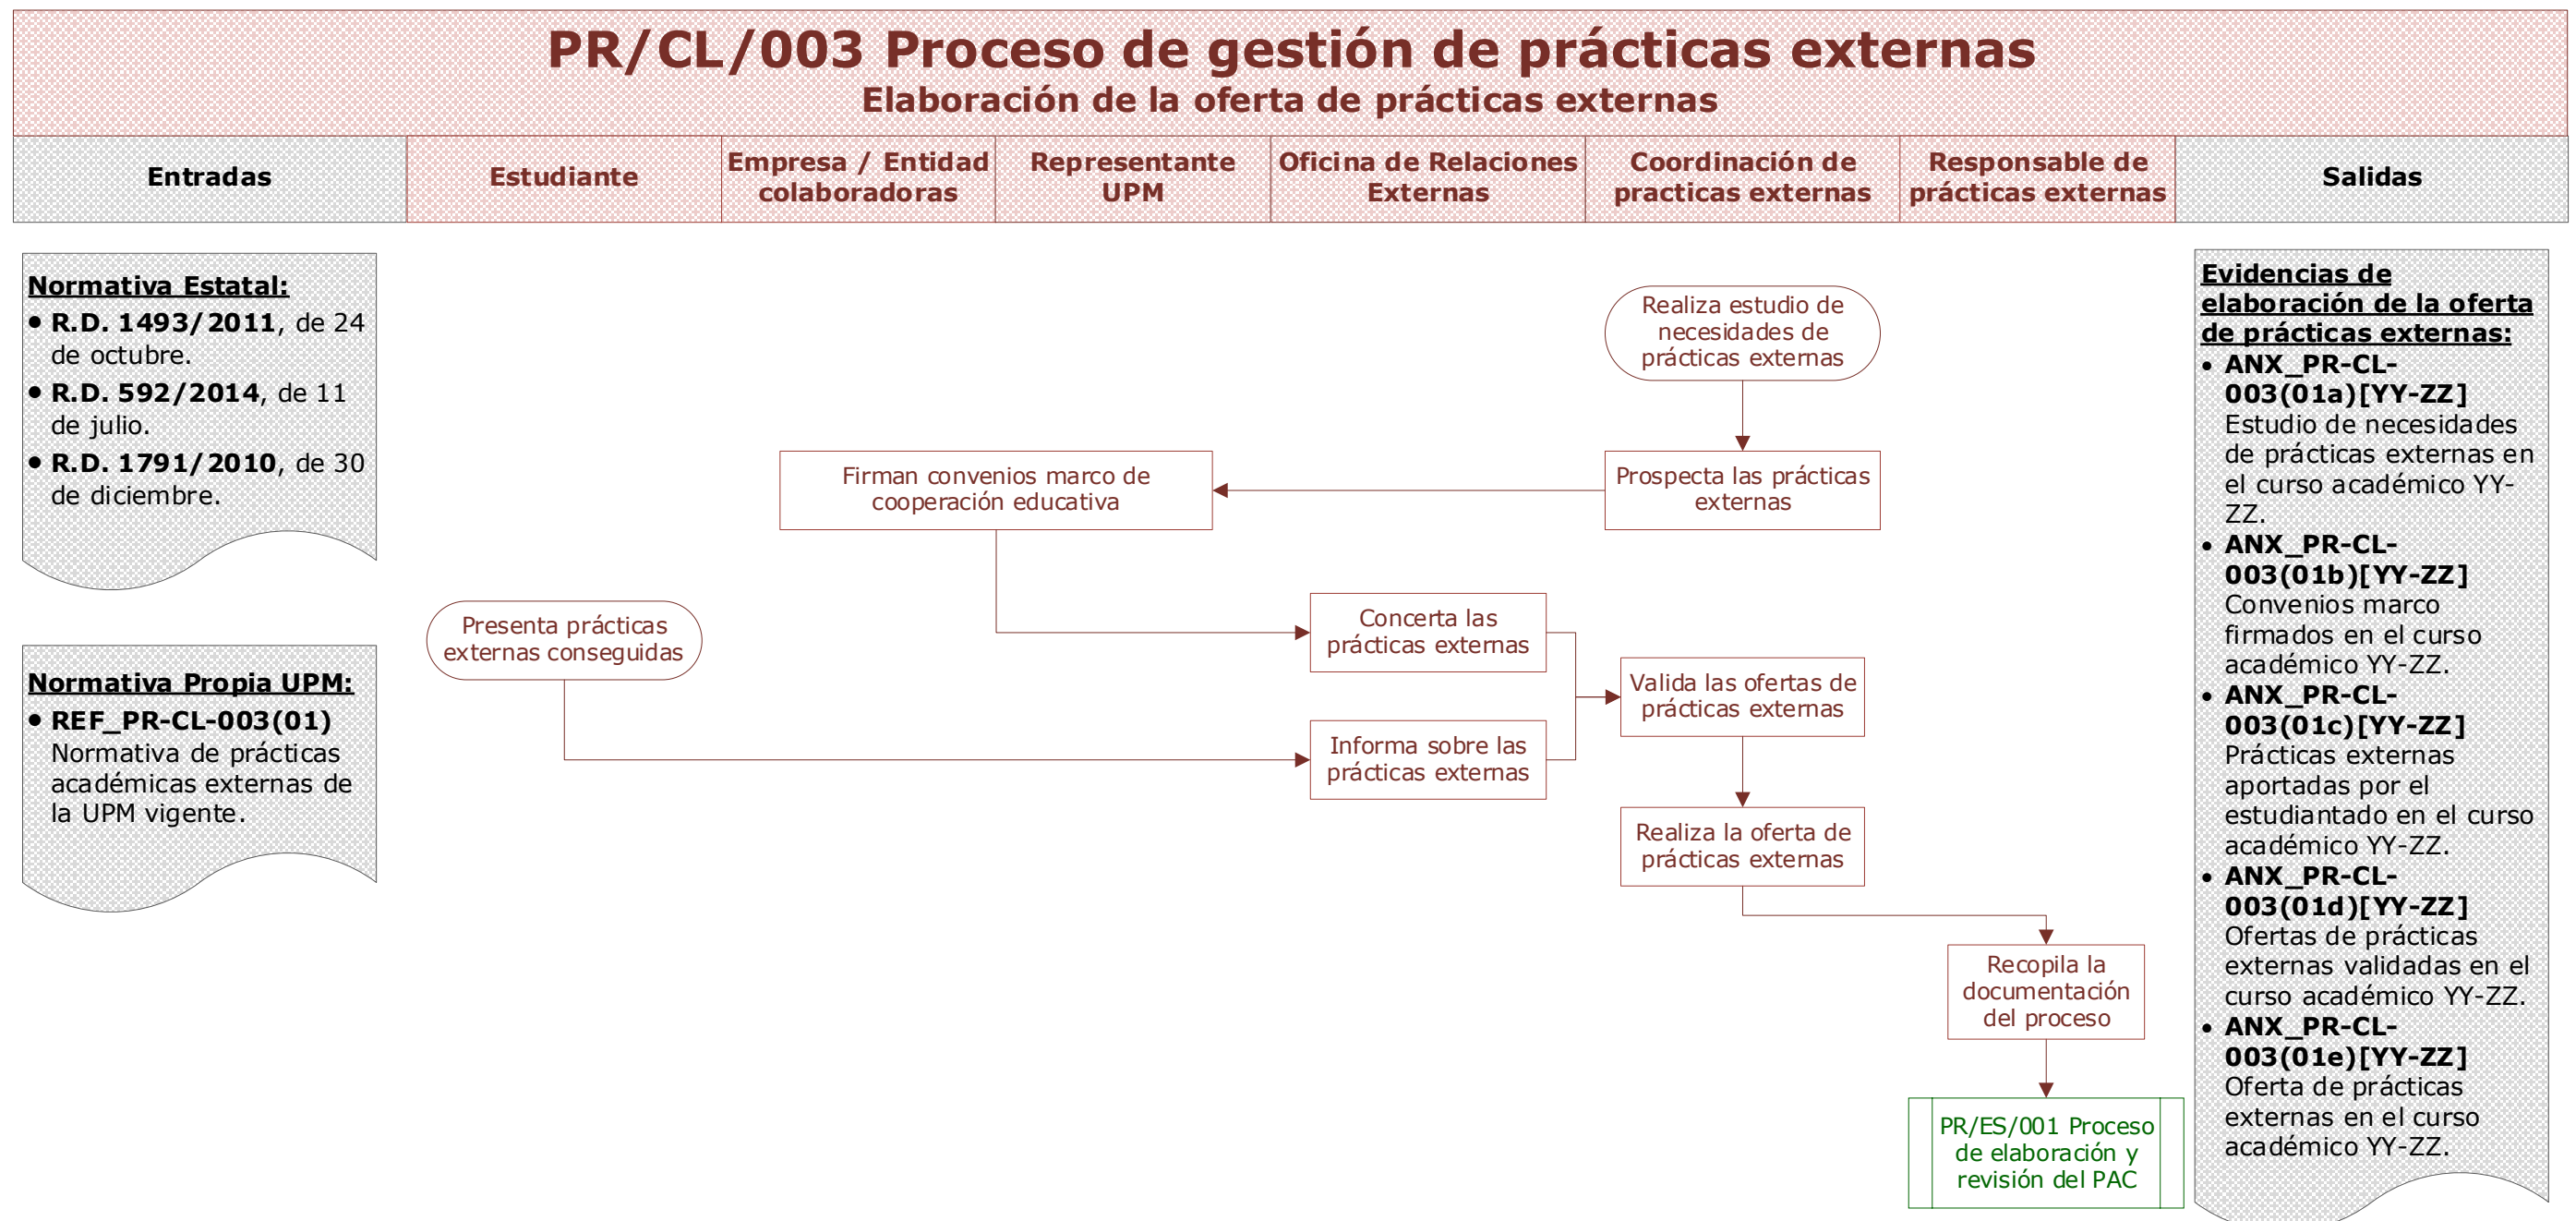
PR/CL/003 Proceso de gestión de prácticas externas
Elaboración de la oferta de prácticas externas

| Entradas | Estudiante | Empresa / Entidad colaboradoras | Representante UPM | Oficina de Relaciones Externas | Coordinación de practicas externas | Responsable de prácticas externas | Salidas |
|---|---|---|---|---|---|---|---|

Normativa Estatal:
• R.D. 1493/2011, de 24 de octubre.
• R.D. 592/2014, de 11 de julio.
• R.D. 1791/2010, de 30 de diciembre.

Normativa Propia UPM:
• REF_PR-CL-003(01) Normativa de prácticas académicas externas de la UPM vigente.

Realiza estudio de necesidades de prácticas externas

Prospecta las prácticas externas

Firman convenios marco de cooperación educativa

Presenta prácticas externas conseguidas

Concerta las prácticas externas

Informa sobre las prácticas externas

Valida las ofertas de prácticas externas

Realiza la oferta de prácticas externas

Recopila la documentación del proceso

PR/ES/001 Proceso de elaboración y revisión del PAC

Evidencias de elaboración de la oferta de prácticas externas:
• ANX_PR-CL-003(01a)[YY-ZZ] Estudio de necesidades de prácticas externas en el curso académico YY-ZZ.
• ANX_PR-CL-003(01b)[YY-ZZ] Convenios marco firmados en el curso académico YY-ZZ.
• ANX_PR-CL-003(01c)[YY-ZZ] Prácticas externas aportadas por el estudiantado en el curso académico YY-ZZ.
• ANX_PR-CL-003(01d)[YY-ZZ] Ofertas de prácticas externas validadas en el curso académico YY-ZZ.
• ANX_PR-CL-003(01e)[YY-ZZ] Oferta de prácticas externas en el curso académico YY-ZZ.